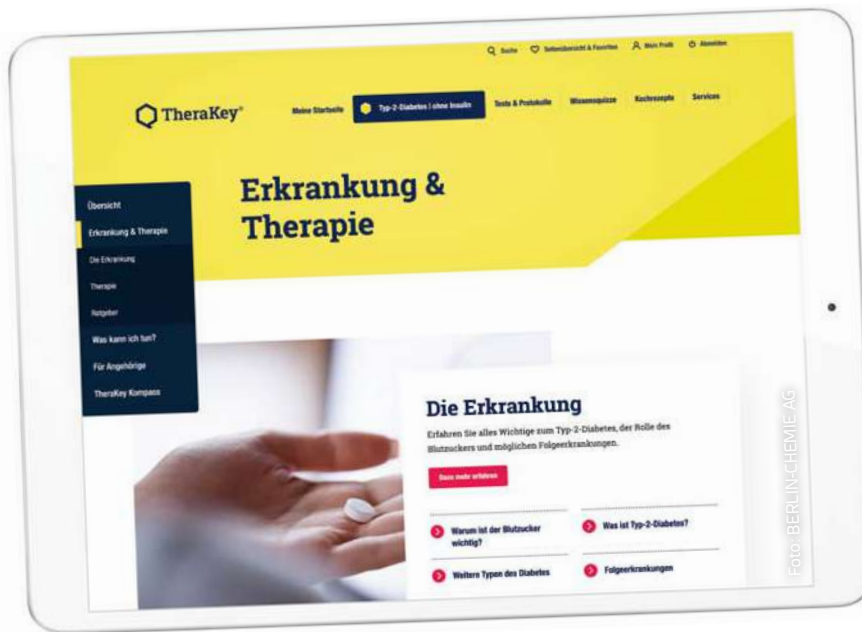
Suche   Seitenübersicht & Favoriten   Mein Profil   Abmelden

TheraKey®

Meine Startseite   Typ-2-Diabetes | ohne Insulin   Tests & Protokolle   Wissensquizze   Kochrezepte   Services

Übersicht
Erkrankung & Therapie
Die Erkrankung
Therapie
Ratgeber
Was kann ich tun?
Für Angehörige
TheraKey Kompass

Erkrankung & Therapie

Die Erkrankung

Erfahren Sie alles Wichtige zum Typ-2-Diabetes, der Rolle des Blutzuckers und möglichen Folgeerkrankungen.

Dazu mehr erfahren

Warum ist der Blutzucker wichtig?
Was ist Typ-2-Diabetes?
Weitere Typen des Diabetes
Folgeerkrankungen

Foto: BERLIN-CHEMIE AG